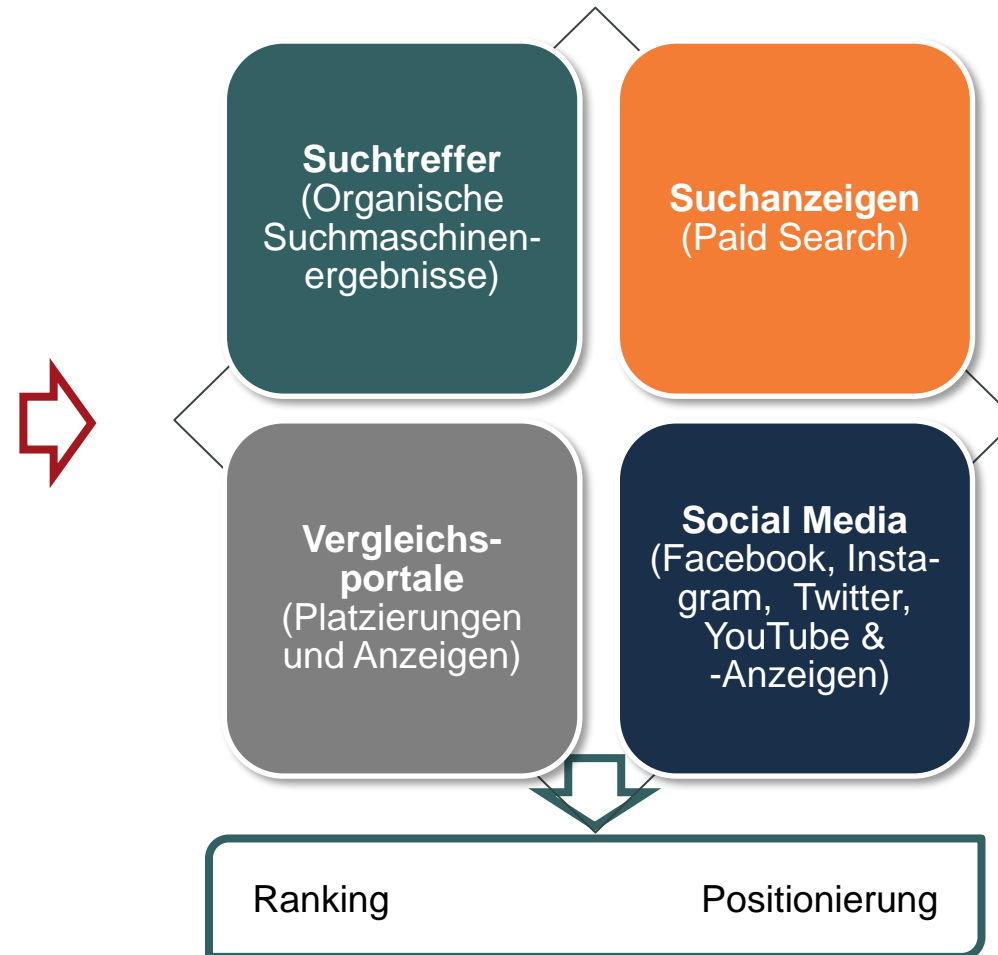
**Suchtreffer**
(Organische Suchmaschinenergebnisse)

**Suchanzeigen**
(Paid Search)

**Vergleichsportale**
(Platzierungen und Anzeigen)

**Social Media**
(Facebook, Instagram, Twitter, YouTube & -Anzeigen)

Ranking Positionierung